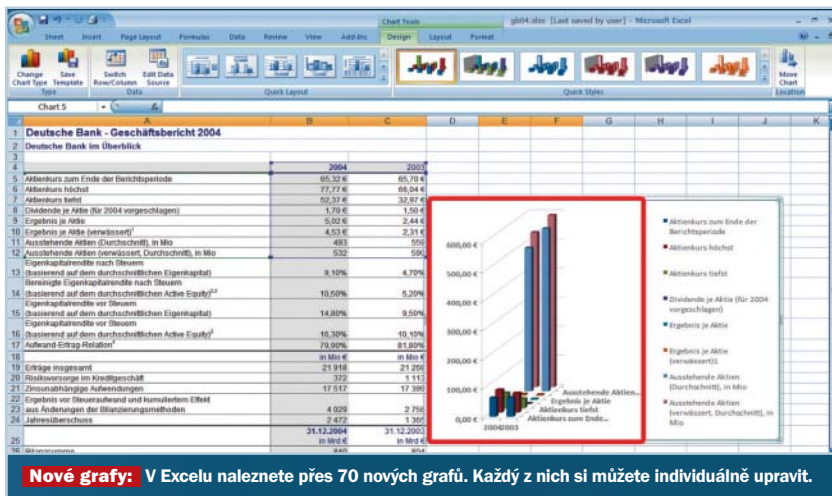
Chart Tools
gb04.xlsx [Last saved by user] - Microsoft Excel

Sheet Insert Page Layout Formulas Data Review View Add-Ins Design Layout Format

Change Chart Type | Save As Template | Switch Row/Column | Edit Data Source | Move Chart
Type | Data | Chart Layouts | Chart Styles | Location

Chart 5

| | A | B | C |
|---|---|---|---|
| 1 | Deutsche Bank - Geschäftsbericht 2004 | | |
| 2 | Deutsche Bank im Überblick | | |
| 3 | | | |
| 4 | | 2004 | 2003 |
| 5 | Aktienkurs zum Ende der Berichtsperiode | 65,32 € | 65,70 € |
| 6 | Aktienkurs höchst | 77,77 € | 66,04 € |
| 7 | Aktienkurs tiefst | 52,37 € | 32,97 € |
| 8 | Dividende je Aktie (für 2004 vorgeschlagen) | 1,70 € | 1,50 € |
| 9 | Ergebnis je Aktie | 5,02 € | 2,44 € |
| 10 | Ergebnis je Aktie (verwässert)¹ | 4,53 € | 2,31 € |
| 11 | Ausstehende Aktien (Durchschnitt), in Mio | 493 | 558 |
| 12 | Ausstehende Aktien (verwässert, Durchschnitt), in Mio | 532 | 590 |
| 13 | Eigenkapitalrendite nach Steuern (basierend auf dem durchschnittlichen Eigenkapital) | 9,10% | 4,70% |
| 14 | Bereinigte Eigenkapitalrendite nach Steuern (basierend auf dem durchschnittlichen Active Equity)²³ | 10,50% | 5,20% |
| 15 | Eigenkapitalrendite vor Steuern (basierend auf dem durchschnittlichen Eigenkapital) | 14,80% | 9,50% |
| 16 | Eigenkapitalrendite vor Steuern (basierend auf dem durchschnittlichen Active Equity)³ | 16,30% | 10,10% |
| 17 | Aufwand-Ertrag-Relation⁴ | 79,90% | 81,80% |
| 18 | | in Mio € | in Mio € |
| 19 | Erträge insgesamt | 21 918 | 21 268 |
| 20 | Risikovorsorge im Kreditgeschäft | 372 | 1 113 |
| 21 | Zinsunabhängige Aufwendungen | 17 517 | 17 399 |
| 22 | Ergebnis vor Steueraufwand und kumuliertem Effekt | | |
| 23 | aus Änderungen der Bilanzierungsmethoden | 4 029 | 2 756 |
| 24 | Jahresüberschuss | 2 472 | 1 365 |
| 25 | | 31.12.2004 in Mrd € | 31.12.2003 in Mrd € |

600,00 €
500,00 €
400,00 €
300,00 €
200,00 €
100,00 €
0,00 €
2004/2003
Ausstehende Aktien...
Ergebnis je Aktie
Aktienkurs tiefst
Aktienkurs zum Ende...

Aktienkurs zum Ende der Berichtsperiode
Aktienkurs höchst
Aktienkurs tiefst
Dividende je Aktie (für 2004 vorgeschlagen)
Ergebnis je Aktie
Ergebnis je Aktie (verwässert)1
Ausstehende Aktien (Durchschnitt), in Mio
Ausstehende Aktien (verwässert, Durchschnitt), in Mio

Nové grafy: V Excelu naleznete přes 70 nových grafů. Každý z nich si můžete individuálně upravit.